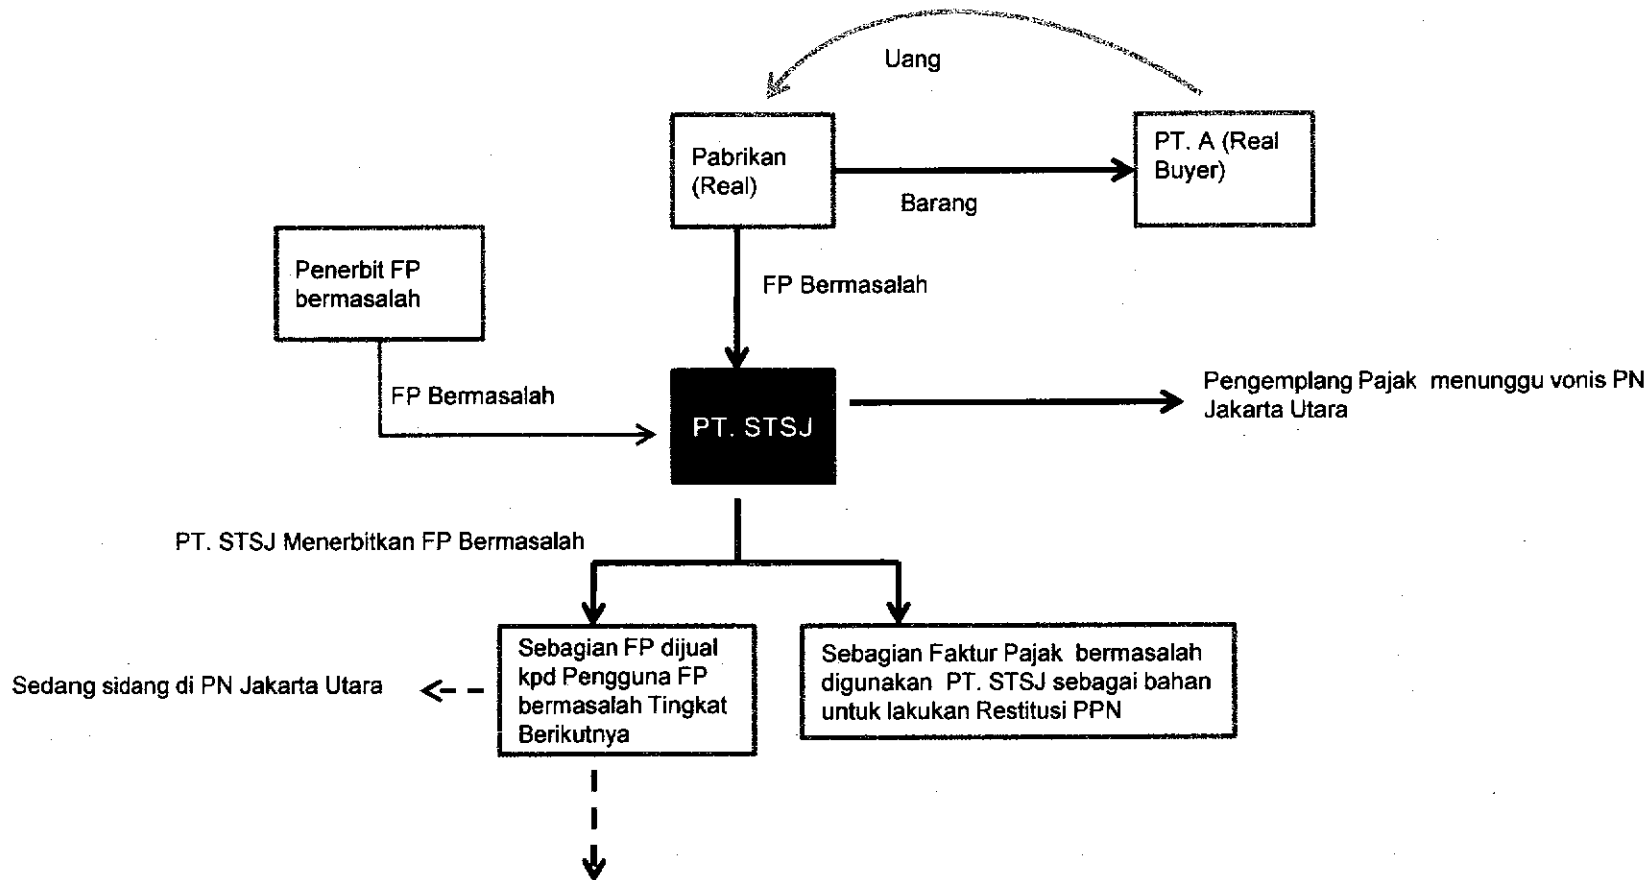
Uang

Pabrikan (Real)

Barang

PT. A (Real Buyer)

Penerbit FP bermasalah

FP Bermasalah

FP Bermasalah

PT. STSJ

Pengemplang Pajak menunggu vonis PN Jakarta Utara

PT. STSJ Menerbitkan FP Bermasalah

Sedang sidang di PN Jakarta Utara

Sebagian FP dijual kpd Pengguna FP bermasalah Tingkat Berikutnya

Sebagian Faktur Pajak bermasalah digunakan PT. STSJ sebagai bahan untuk lakukan Restitusi PPN